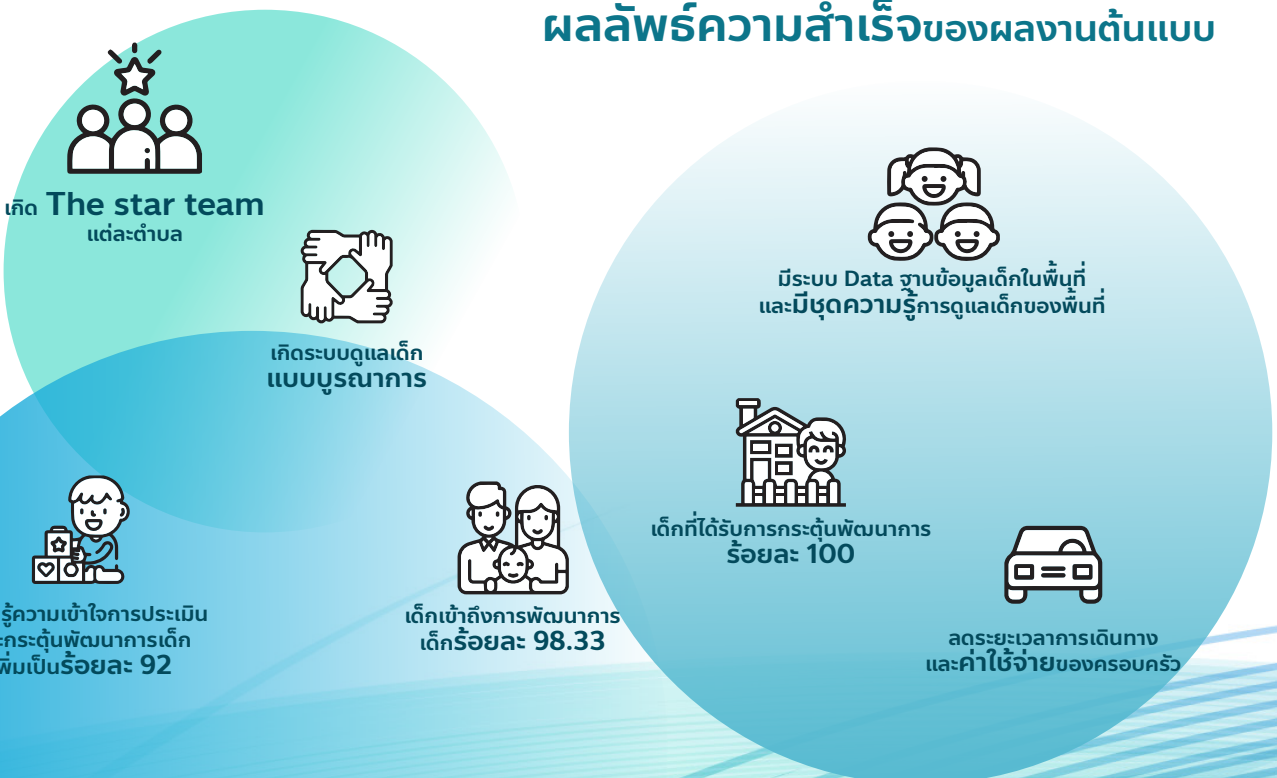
ผลลัพธ์ความสำเร็จของผลงานต้นแบบ

เกิด The star team
แต่ละตำบล

เกิดระบบดูแลเด็ก
แบบบูรณาการ

มีระบบ Data ฐานข้อมูลเด็กในพื้นที่
และมีชุดความรู้การดูแลเด็กของพื้นที่

เด็กที่ได้รับการกระตุ้นพัฒนาการ
ร้อยละ 100

รู้ความเข้าใจการประเมิน
ะกระตุ้นพัฒนาการเด็ก
พิ่มเป็นร้อยละ 92

เด็กเข้าถึงการพัฒนาการ
เด็กร้อยละ 98.33

ลดระยะเวลาการเดินทาง
และค่าใช้จ่ายของครอบครัว